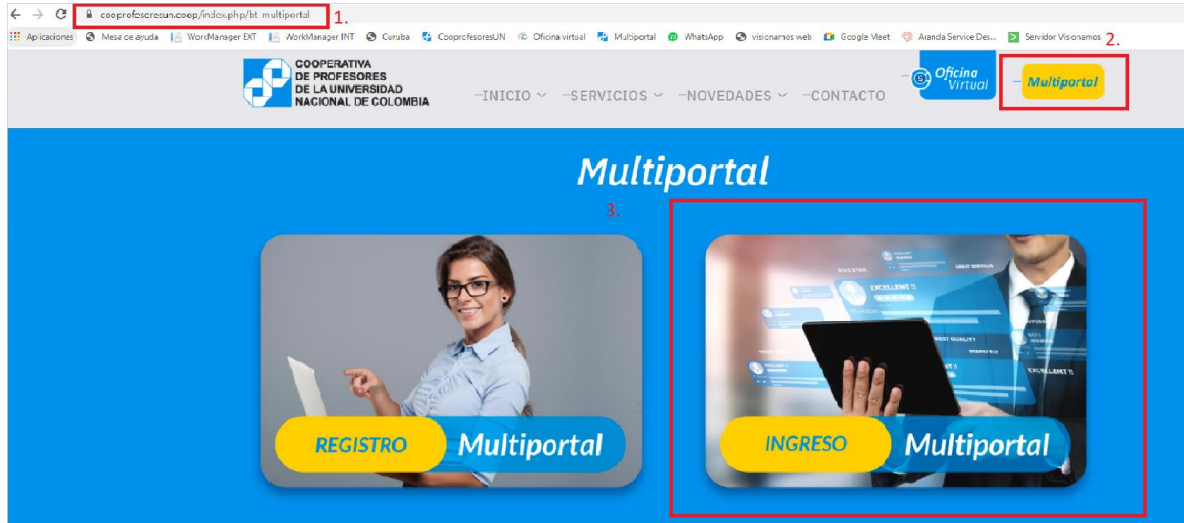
coopprofesoresun.coop/index.php/bt-multiportal 1.

Aplicaciones Mesa de ayuda WorkManager EXT WorkManager INT Curuba CooprofesoresUN Oficina virtual Multiportal WhatsApp visionamos web Google Meet Aranda Service Des... Servidor Visionamos 2.

COOPERATIVA DE PROFESORES DE LA UNIVERSIDAD NACIONAL DE COLOMBIA

—INICIO —SERVICIOS —NOVEDADES —CONTACTO

Oficina Virtual

Multiportal

Multiportal

3.

REGISTRO Multiportal

INGRESO Multiportal